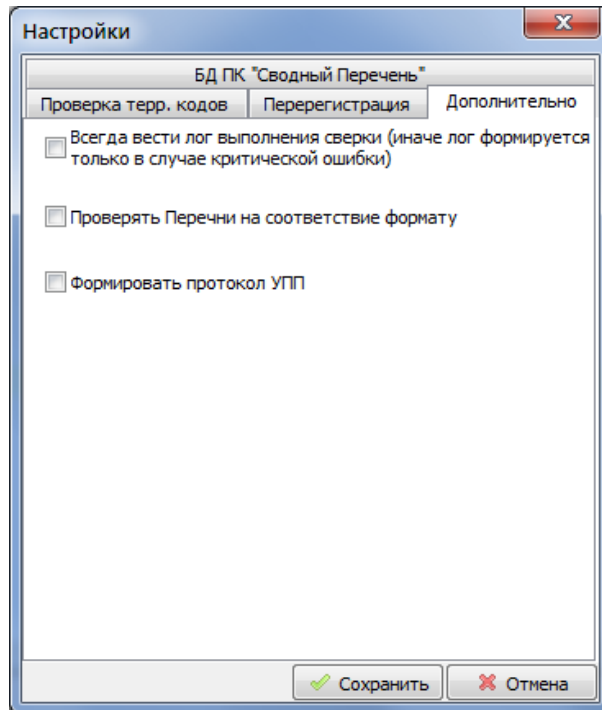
Настройки

БД ПК "Сводный Перечень"

Проверка терр. кодов

Перерегистрация

Дополнительно

Всегда вести лог выполнения сверки (иначе лог формируется только в случае критической ошибки)

Проверять Перечни на соответствие формату

Формировать протокол УПП

Сохранить

Отмена